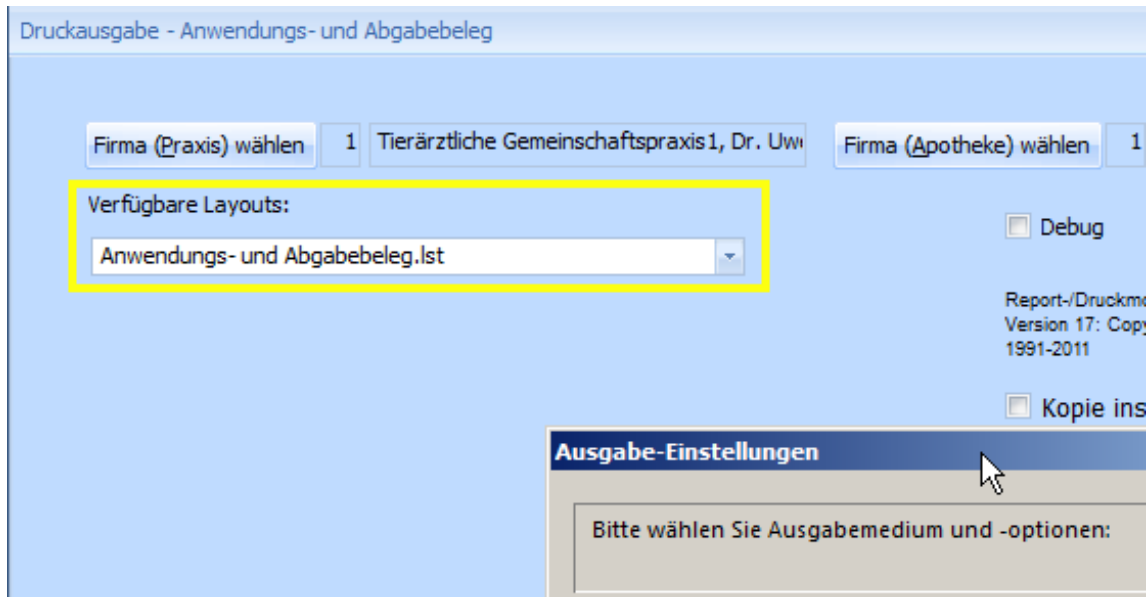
Druckausgabe - Anwendungs- und Abgabebeleg

Firma (Praxis) wählen 1 Tierärztliche Gemeinschaftspraxis1, Dr. Uw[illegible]

Firma (Apotheke) wählen 1

Verfügbare Layouts:

Anwendungs- und Abgabebeleg.lst

Debug

Report-/Druckm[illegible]
Version 17: Copy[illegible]
1991-2011

Kopie ins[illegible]

Ausgabe-Einstellungen

Bitte wählen Sie Ausgabemedium und -optionen: